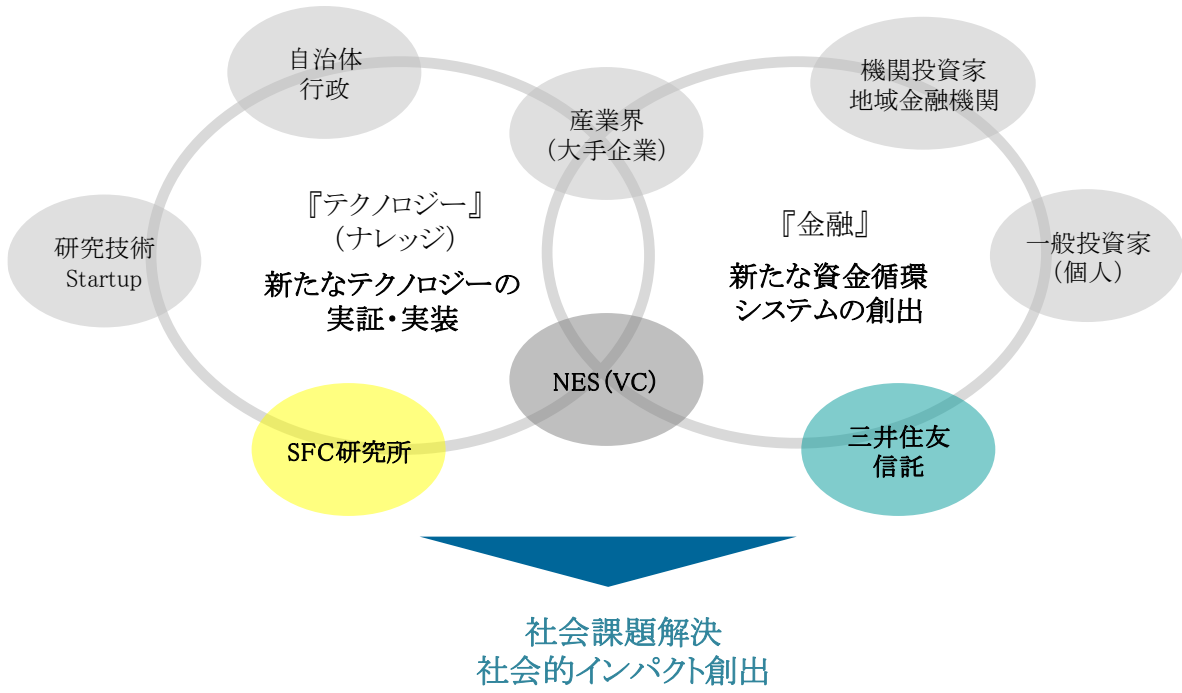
自治体
行政

産業界
（大手企業）

機関投資家
地域金融機関

『テクノロジー』
（ナレッジ）

新たなテクノロジーの
実証・実装

『金融』

新たな資金循環
システムの創出

研究技術
Startup

一般投資家
（個人）

NES（VC）

SFC研究所

三井住友
信託

社会課題解決
社会的インパクト創出